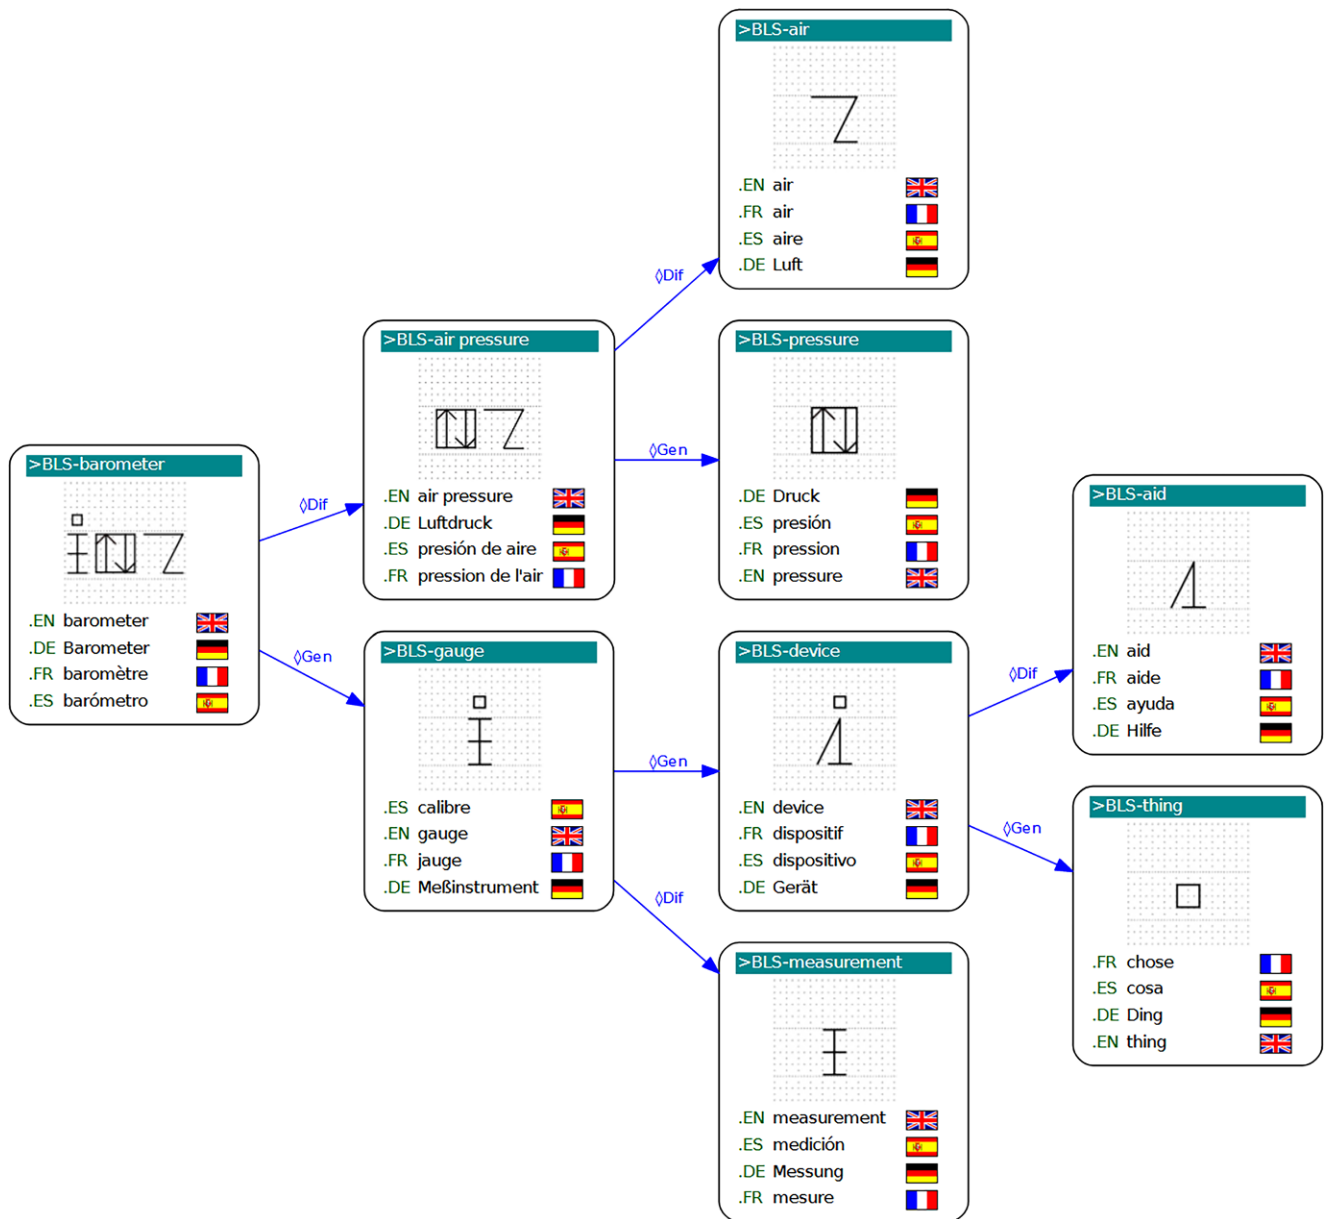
>BLS-barometer

.EN barometer
.DE Barometer
.FR baromètre
.ES barómetro

◊Dif

◊Gen

>BLS-air pressure

.EN air pressure
.DE Luftdruck
.ES presión de aire
.FR pression de l'air

>BLS-gauge

.ES calibre
.EN gauge
.FR jauge
.DE Meßinstrument

◊Dif

◊Gen

◊Gen

◊Dif

>BLS-air

.EN air
.FR air
.ES aire
.DE Luft

>BLS-pressure

.DE Druck
.ES presión
.FR pression
.EN pressure

>BLS-device

.EN device
.FR dispositif
.ES dispositivo
.DE Gerät

>BLS-measurement

.EN measurement
.ES medición
.DE Messung
.FR mesure

◊Dif

◊Gen

>BLS-aid

.EN aid
.FR aide
.ES ayuda
.DE Hilfe

>BLS-thing

.FR chose
.ES cosa
.DE Ding
.EN thing